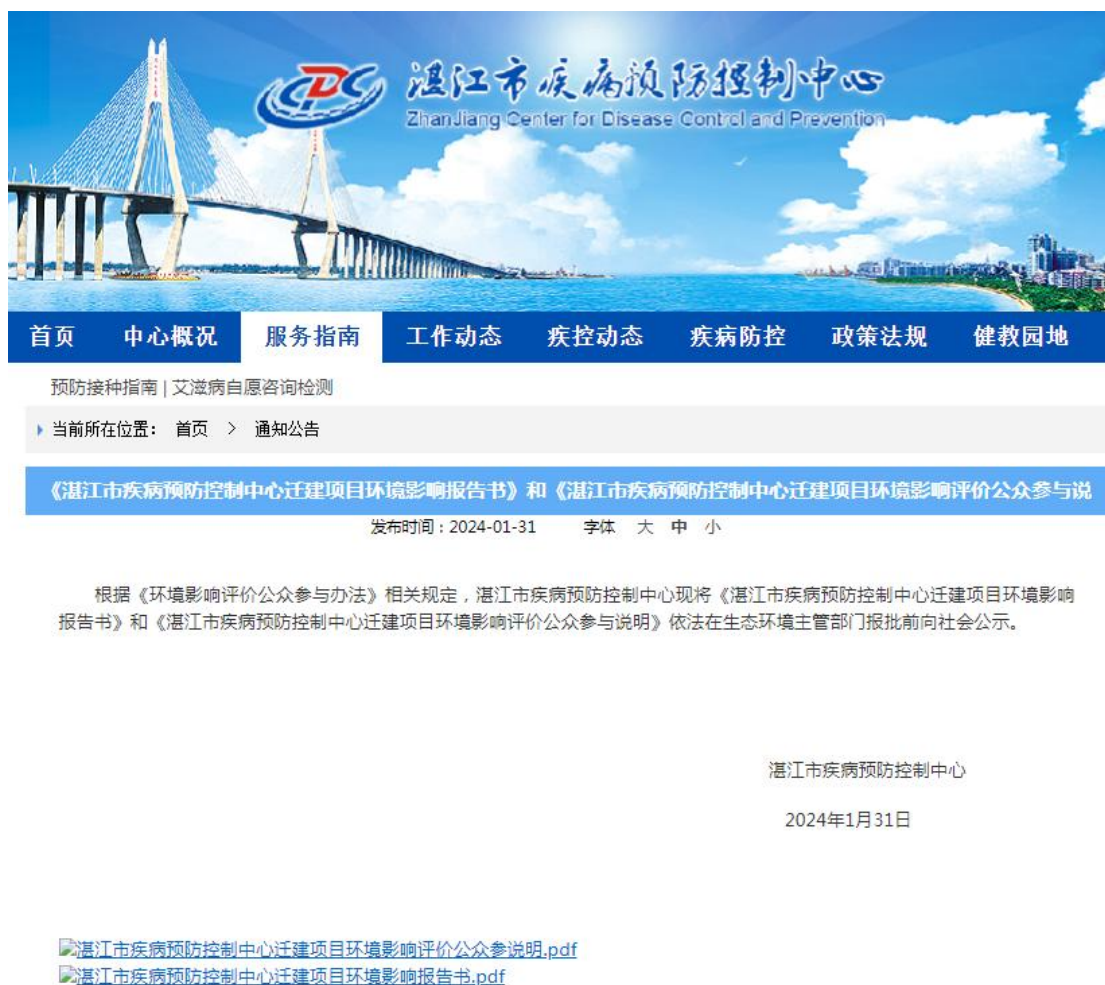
CDC 湛江市疾病预防控制中心
ZhanJiang Center for Disease Control and Prevention

首页 中心概况 服务指南 工作动态 疾控动态 疾病防控 政策法规 健教园地

预防接种指南 | 艾滋病自愿咨询检测

当前所在位置： 首页 > 通知公告

《湛江市疾病预防控制中心迁建项目环境影响报告书》和《湛江市疾病预防控制中心迁建项目环境影响评价公众参与说

发布时间：2024-01-31 字体 大 中 小

根据《环境影响评价公众参与办法》相关规定，湛江市疾病预防控制中心现将《湛江市疾病预防控制中心迁建项目环境影响报告书》和《湛江市疾病预防控制中心迁建项目环境影响评价公众参与说明》依法在生态环境主管部门报批前向社会公示。

湛江市疾病预防控制中心

2024年1月31日

湛江市疾病预防控制中心迁建项目环境影响评价公众参说明.pdf
湛江市疾病预防控制中心迁建项目环境影响报告书.pdf